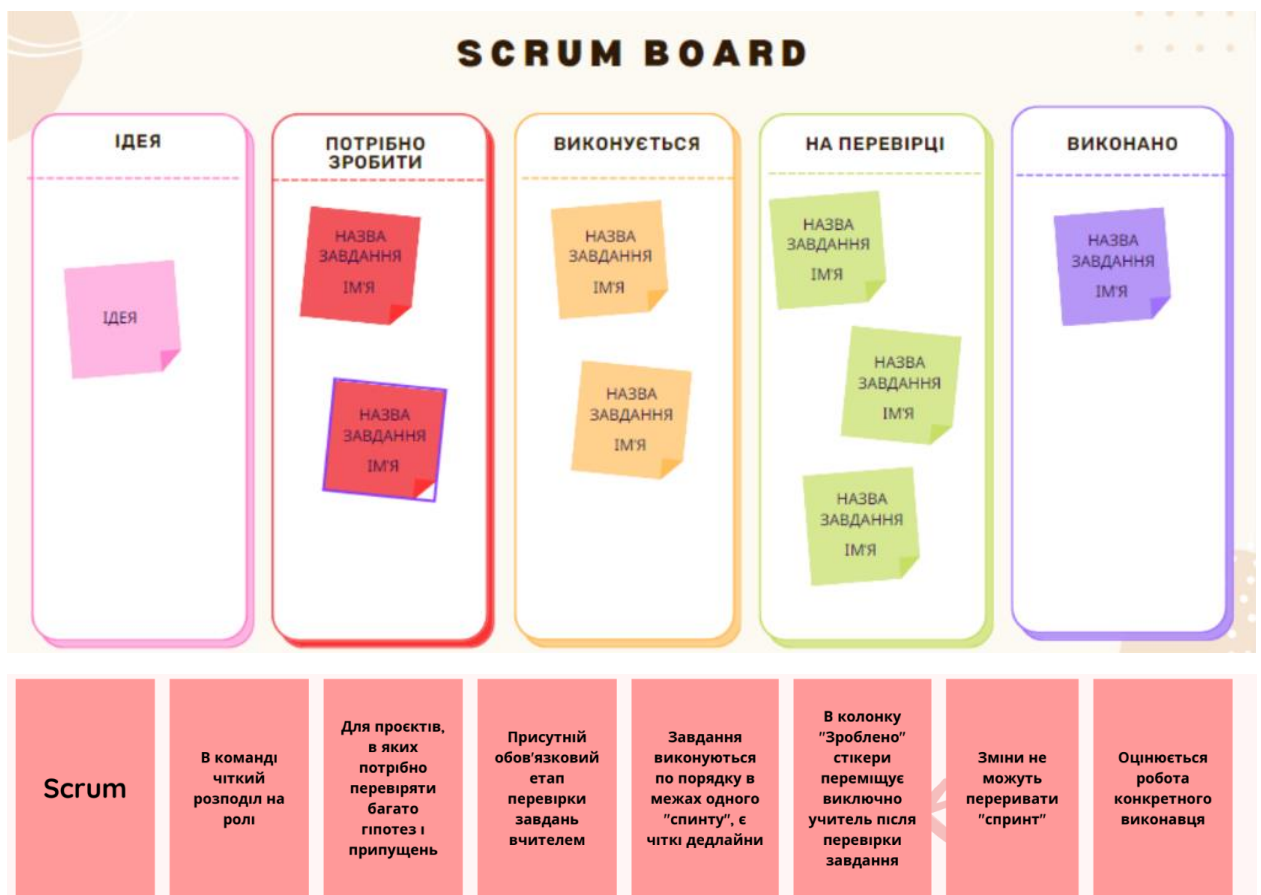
SCRUM BOARD

ІДЕЯ

ІДЕЯ

ПОТРІБНО ЗРОБИТИ

НАЗВА ЗАВДАННЯ
ІМ'Я

НАЗВА ЗАВДАННЯ
ІМ'Я

ВИКОНУЄТЬСЯ

НАЗВА ЗАВДАННЯ
ІМ'Я

НАЗВА ЗАВДАННЯ
ІМ'Я

НА ПЕРЕВІРЦІ

НАЗВА ЗАВДАННЯ
ІМ'Я

НАЗВА ЗАВДАННЯ
ІМ'Я

НАЗВА ЗАВДАННЯ
ІМ'Я

ВИКОНАНО

НАЗВА ЗАВДАННЯ
ІМ'Я

Scrum

В команді чіткий розподіл на ролі

Для проєктів, в яких потрібно перевіряти багато гіпотез і припущень

Присутній обов'язковий етап перевірки завдань вчителем

Завдання виконуються по порядку в межах одного "спинту", є чіткі дедлайни

В колонку "Зроблено" стікери переміщує виключно учитель після перевірки завдання

Зміни не можуть переривати "спринт"

Оцінюється робота конкретного виконавця